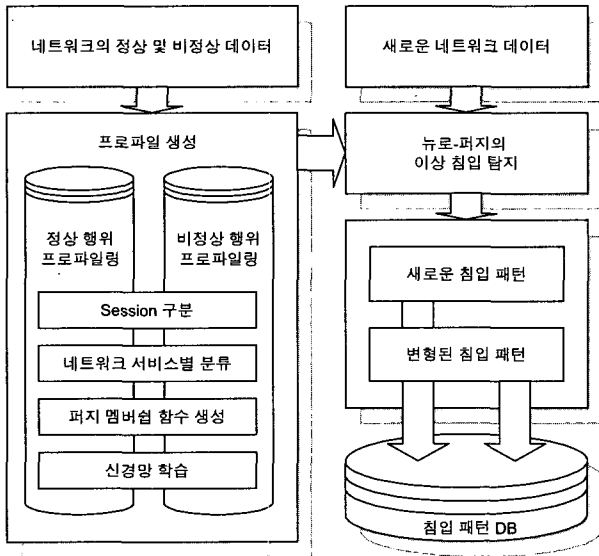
네트워크의 정상 및 비정상 데이터

새로운 네트워크 데이터

프로파일 생성

뉴로-퍼지의 이상 침입 탐지

정상 행위 프로파일링

비정상 행위 프로파일링

새로운 침입 패턴

Session 구분

변형된 침입 패턴

네트워크 서비스별 분류

퍼지 멤버쉽 함수 생성

신경망 학습

침입 패턴 DB